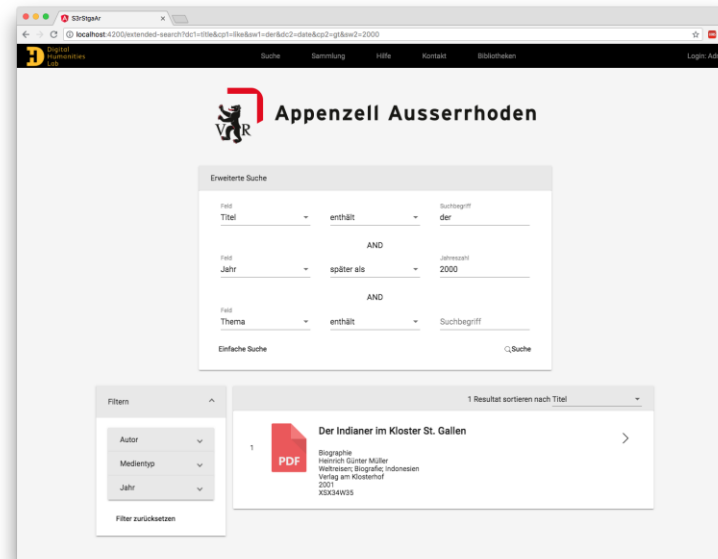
S3rStgsAr

localhost:4200/extended-search?dc1=title&cp1=like&sw1=der&dc2=date&cp2=gt&sw2=2000

Digital Humanities Lab

Suche Sammlung Hilfe Kontakt Bibliotheken

Login: Adi

VR

Appenzell Ausserrhoden

Erweiterte Suche

Feld
Titel

enthält

Suchbegriff
der

AND

Feld
Jahr

später als

Jahreszahl
2000

AND

Feld
Thema

enthält

Suchbegriff

Einfache Suche

Suche

Filtern

Autor

Medientyp

Jahr

Filter zurücksetzen

1 Resultat sortieren nach Titel

1

PDF

Der Indianer im Kloster St. Gallen

Biographie
Heinrich Günter Müller
Weltreisen; Biografie; Indonesien
Verlag am Klosterhof
2001
XSX34W35